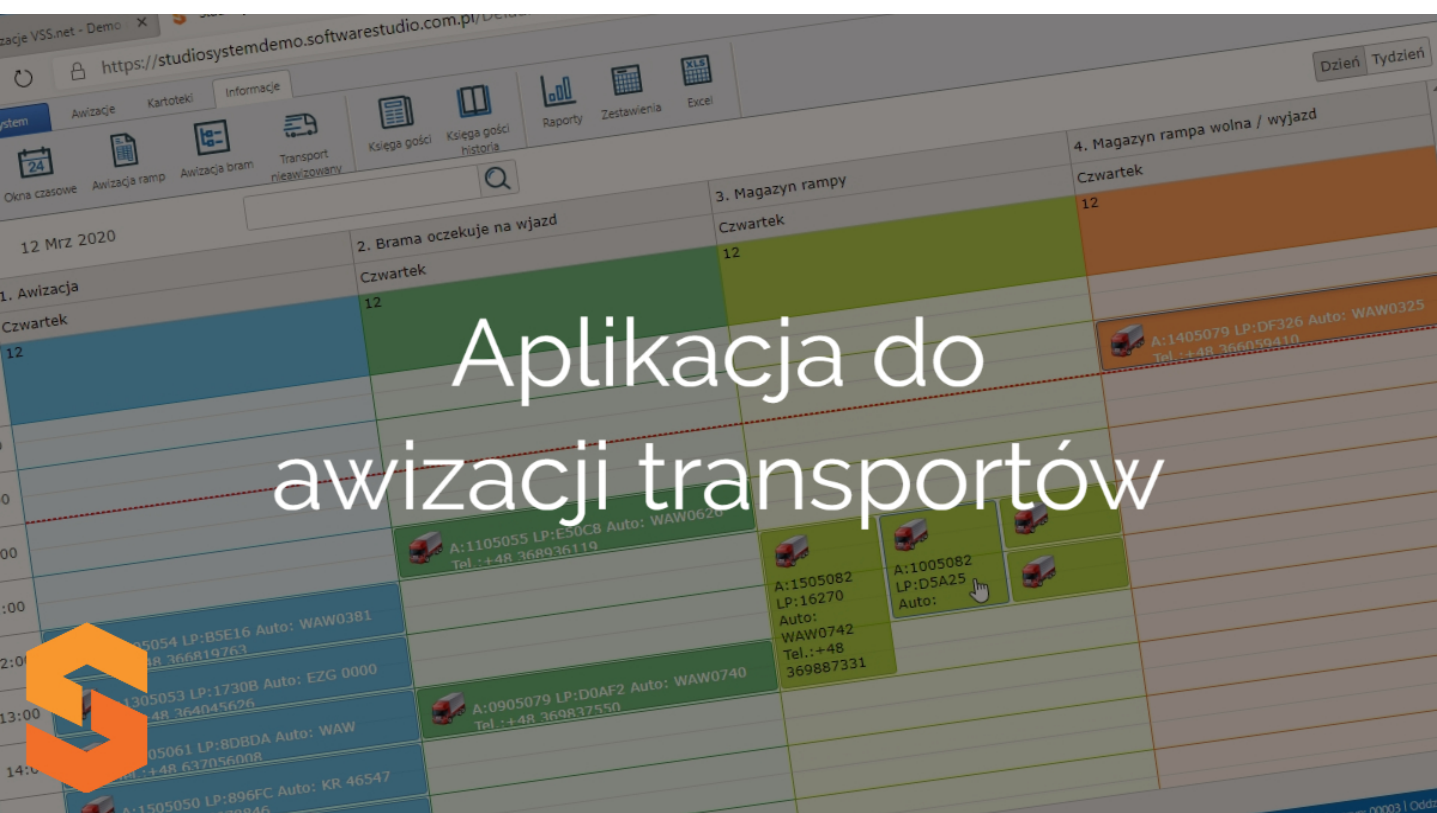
zacje VSS.net - Demo ×

https://studiosystemdemo.softwarestudio.com.pl/

Dzień Tydzień

ystem Awizacje Kartoteki Informacje

Okna czasowe Awizacja ramp Awizacja bram Transport nieawizowany Księga gości Księga gości historia Raporty Zestawienia Excel

12 Mrz 2020

1. Awizacja
Czwartek
12

2. Brama oczekuje na wjazd
Czwartek
12

3. Magazyn rampy
Czwartek
12

4. Magazyn rampa wolna / wyjazd
Czwartek
12

Aplikacja do awizacji transportów

A:1405079 LP:DF326 Auto: WAW0325
Tel.:+48 366059410

A:1105055 LP:E50C8 Auto: WAW0620
Tel.:+48 368936119

A:1505082 LP:16270 Auto: WAW0742 Tel.:+48 369887331

A:1005082 LP:D5A25 Auto:

05054 LP:B5E16 Auto: WAW0381
48 366819763

1305053 LP:1730B Auto: EZG 0000
48 364045626

A:0905079 LP:D0AF2 Auto: WAW0740
Tel.:+48 369837550

05061 LP:8DBDA Auto: WAW
:+48 637056008

A:1505050 LP:896FC Auto: KR 46547

00
:00
2:0
13:00
14:0